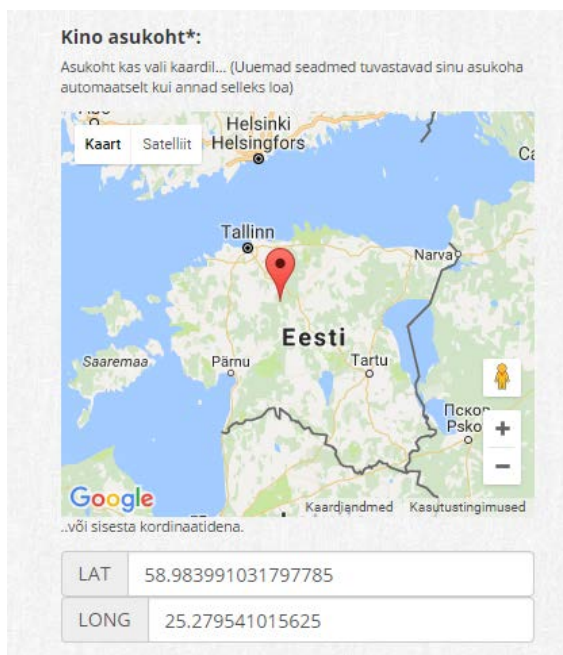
Kino asukoht*:

Asukoht kas vali kaardil... (Uuemad seadmed tuvastavad sinu asukoha automaatselt kui annad selleks loa)

Kaart
Satelliit

Helsinki
Helsingfors
Tallinn
Narva
Eesti
Saaremaa
Pärnu
Tartu
Псков
Pskov
Ca

+
−

Google
Kaardiandmed
Kasutustingimused

..või sisesta kordinaatidena.

LAT 58.983991031797785

LONG 25.279541015625